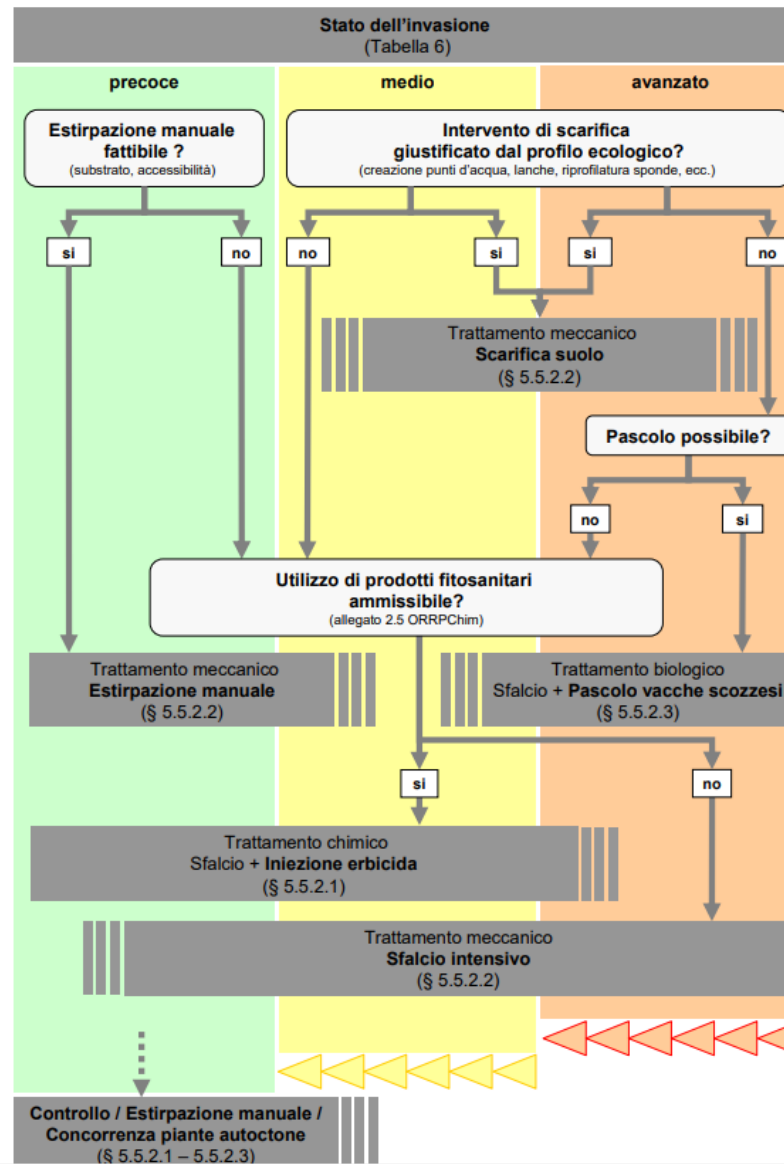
Stato dell'invasione
(Tabella 6)

precoce

medio

avanzato

Estirpazione manuale fattibile ?
(substrato, accessibilità)

Intervento di scarifica giustificato dal profilo ecologico?
(creazione punti d'acqua, lanche, riprofilatura sponde, ecc.)

si

no

no

si

si

no

Trattamento meccanico
Scarifica suolo
(§ 5.5.2.2)

Pascolo possibile?

no

si

Utilizzo di prodotti fitosanitari ammissibile?
(allegato 2.5 ORRPChim)

Trattamento meccanico
Estirpazione manuale
(§ 5.5.2.2)

Trattamento biologico
Sfalcio + Pascolo vacche scozzesi
(§ 5.5.2.3)

si

no

Trattamento chimico
Sfalcio + Iniezione erbicida
(§ 5.5.2.1)

Trattamento meccanico
Sfalcio intensivo
(§ 5.5.2.2)

Controllo / Estirpazione manuale / Concorrenza piante autoctone
(§ 5.5.2.1 – 5.5.2.3)